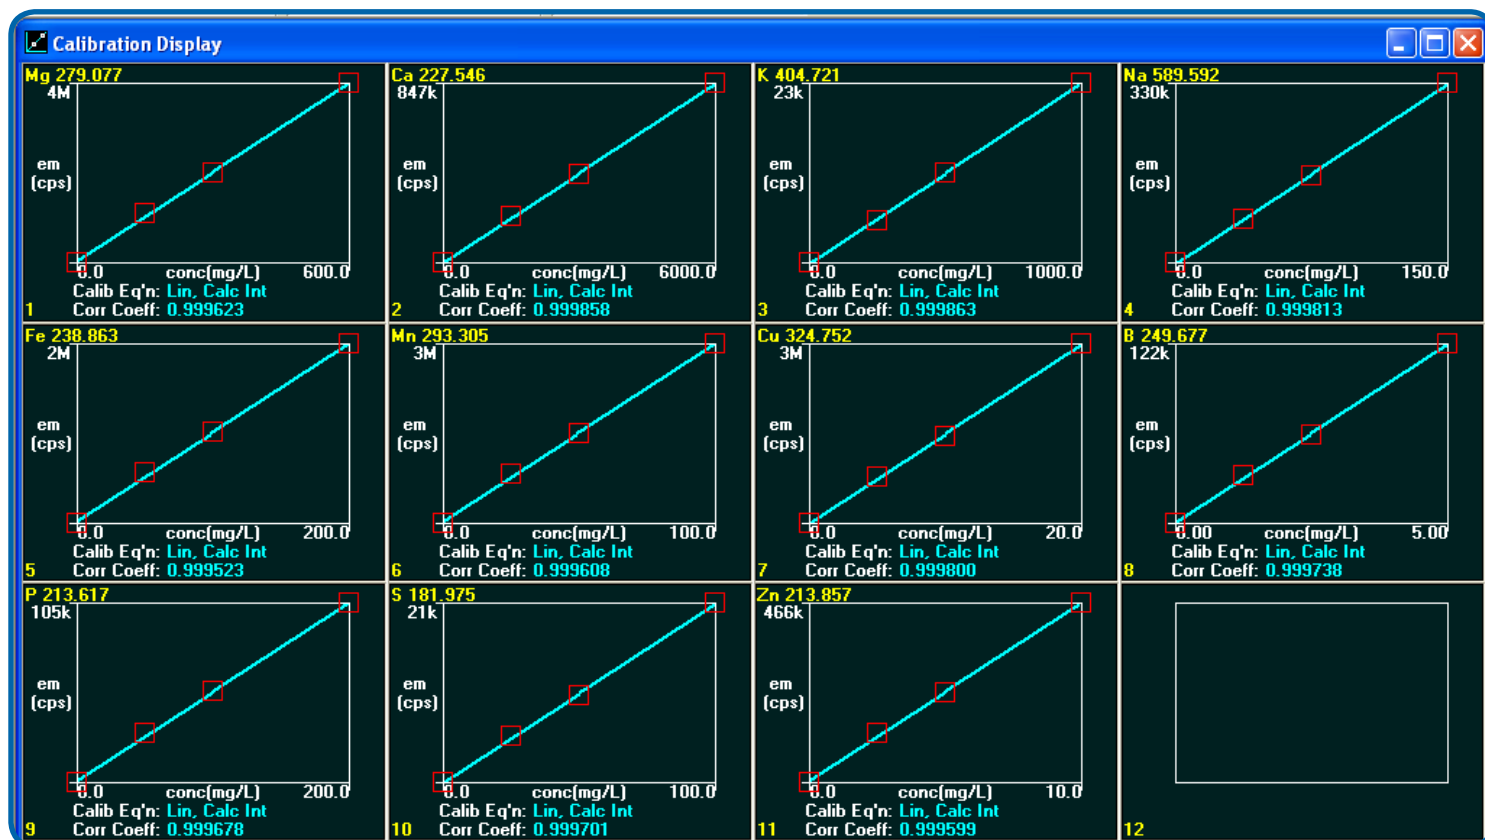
Calibration Display

Mg 279.077
4M
em (cps)
0.0 conc(mg/L) 600.0
Calib Eq'n: Lin, Calc Int
1 Corr Coeff: 0.999623

Ca 227.546
847k
em (cps)
0.0 conc(mg/L) 6000.0
Calib Eq'n: Lin, Calc Int
2 Corr Coeff: 0.999858

K 404.721
23k
em (cps)
0.0 conc(mg/L) 1000.0
Calib Eq'n: Lin, Calc Int
3 Corr Coeff: 0.999863

Na 589.592
330k
em (cps)
0.0 conc(mg/L) 150.0
Calib Eq'n: Lin, Calc Int
4 Corr Coeff: 0.999813

Fe 238.863
2M
em (cps)
0.0 conc(mg/L) 200.0
Calib Eq'n: Lin, Calc Int
5 Corr Coeff: 0.999523

Mn 293.305
3M
em (cps)
0.0 conc(mg/L) 100.0
Calib Eq'n: Lin, Calc Int
6 Corr Coeff: 0.999608

Cu 324.752
3M
em (cps)
0.0 conc(mg/L) 20.0
Calib Eq'n: Lin, Calc Int
7 Corr Coeff: 0.999800

B 249.677
122k
em (cps)
0.00 conc(mg/L) 5.00
Calib Eq'n: Lin, Calc Int
8 Corr Coeff: 0.999738

P 213.617
105k
em (cps)
0.0 conc(mg/L) 200.0
Calib Eq'n: Lin, Calc Int
9 Corr Coeff: 0.999678

S 181.975
21k
em (cps)
0.0 conc(mg/L) 100.0
Calib Eq'n: Lin, Calc Int
10 Corr Coeff: 0.999701

Zn 213.857
466k
em (cps)
0.0 conc(mg/L) 10.0
Calib Eq'n: Lin, Calc Int
11 Corr Coeff: 0.999599

12